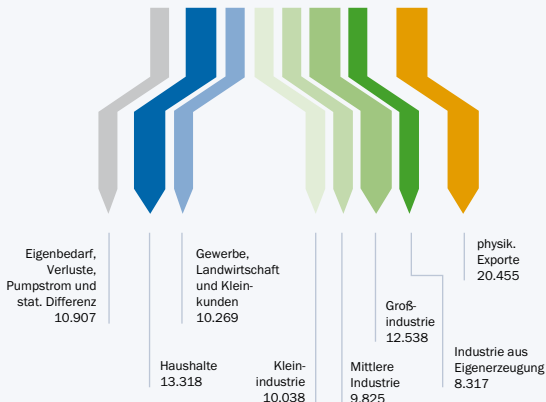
Eigenbedarf, Verluste, Pumpstrom und stat. Differenz 10.907

Haushalte 13.318

Gewerbe, Landwirtschaft und Kleinkunden 10.269

Kleinindustrie 10.038

Mittlere Industrie 9.825

Großindustrie 12.538

Industrie aus Eigenerzeugung 8.317

physik. Exporte 20.455